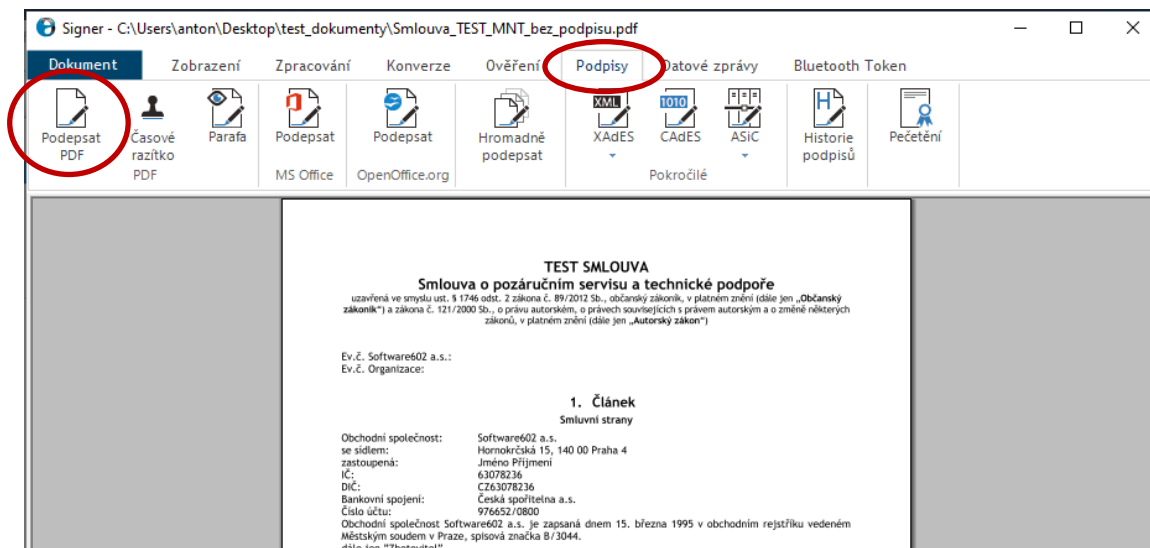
Signer - C:\Users\anton\Desktop\test_dokumenty\Smlouva_TEST_MNT_bez_podpisu.pdf

Dokument Zobrazení Zpracování Konverze Ověření Podpisy Datové zprávy Bluetooth Token

Podepsat PDF Časové razítko Parafa
PDF
Podepsat
MS Office
Podepsat
OpenOffice.org
Hromadné podepsat
XML XAdES 1010 CAdES ASiC
Pokročilé
Historie podpisů
Pečetění

TEST SMLOUVA
Smlouva o pozáručním servisu a technické podpoře
uzavřená ve smyslu ust. § 1746 odst. 2 zákona č. 89/2012 Sb., občanský zákoník, v platném znění (dále jen „Občanský zákoník") a zákona č. 121/2000 Sb., o právu autorském, o právech souvisejících s právem autorským a o změně některých zákonů, v platném znění (dále jen „Autorský zákon")

Ev.č. Software602 a.s.:
Ev.č. Organizace:

1. Článek
Smluvní strany

Obchodní společnost: Software602 a.s.
se sídlem: Hornokrčská 15, 140 00 Praha 4
zastoupená: Jméno Příjmení
IČ: 63078236
DIČ: CZ63078236
Bankovní spojení: Česká spořitelna a.s.
Číslo účtu: 976652/0800
Obchodní společnost Software602 a.s. je zapsaná dnem 15. března 1995 v obchodním rejstříku vedeném Městským soudem v Praze, spisová značka B/3044.
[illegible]